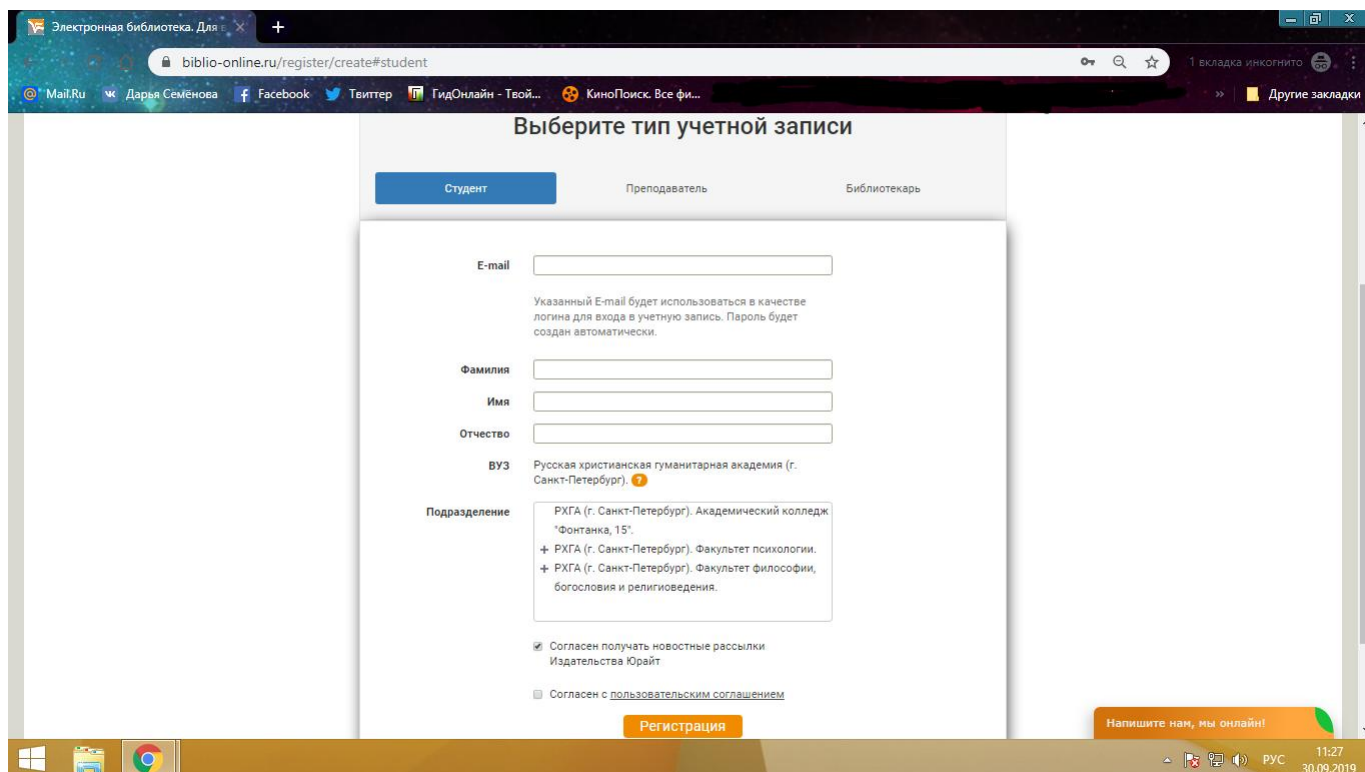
Электронная библиотека. Для

biblio-online.ru/register/create#student

1 вкладка инкогнито

Mail.Ru Дарья Семёнова Facebook Твиттер ГидОнлайн - Твой... КиноПоиск. Все фи...

Другие закладки

Выберите тип учетной записи

Студент

Преподаватель

Библиотекарь

E-mail

Указанный E-mail будет использоваться в качестве логина для входа в учетную запись. Пароль будет создан автоматически.

Фамилия

Имя

Отчество

ВУЗ

Русская христианская гуманитарная академия (г. Санкт-Петербург).

Подразделение

РХГА (г. Санкт-Петербург). Академический колледж "Фонтанка, 15".

+ РХГА (г. Санкт-Петербург). Факультет психологии.

+ РХГА (г. Санкт-Петербург). Факультет философии, богословия и религиоведения.

Согласен получать новостные рассылки Издательства Юрайт

Согласен с пользовательским соглашением

Регистрация

Напишите нам, мы онлайн!

РУС 11:27 30.09.2019